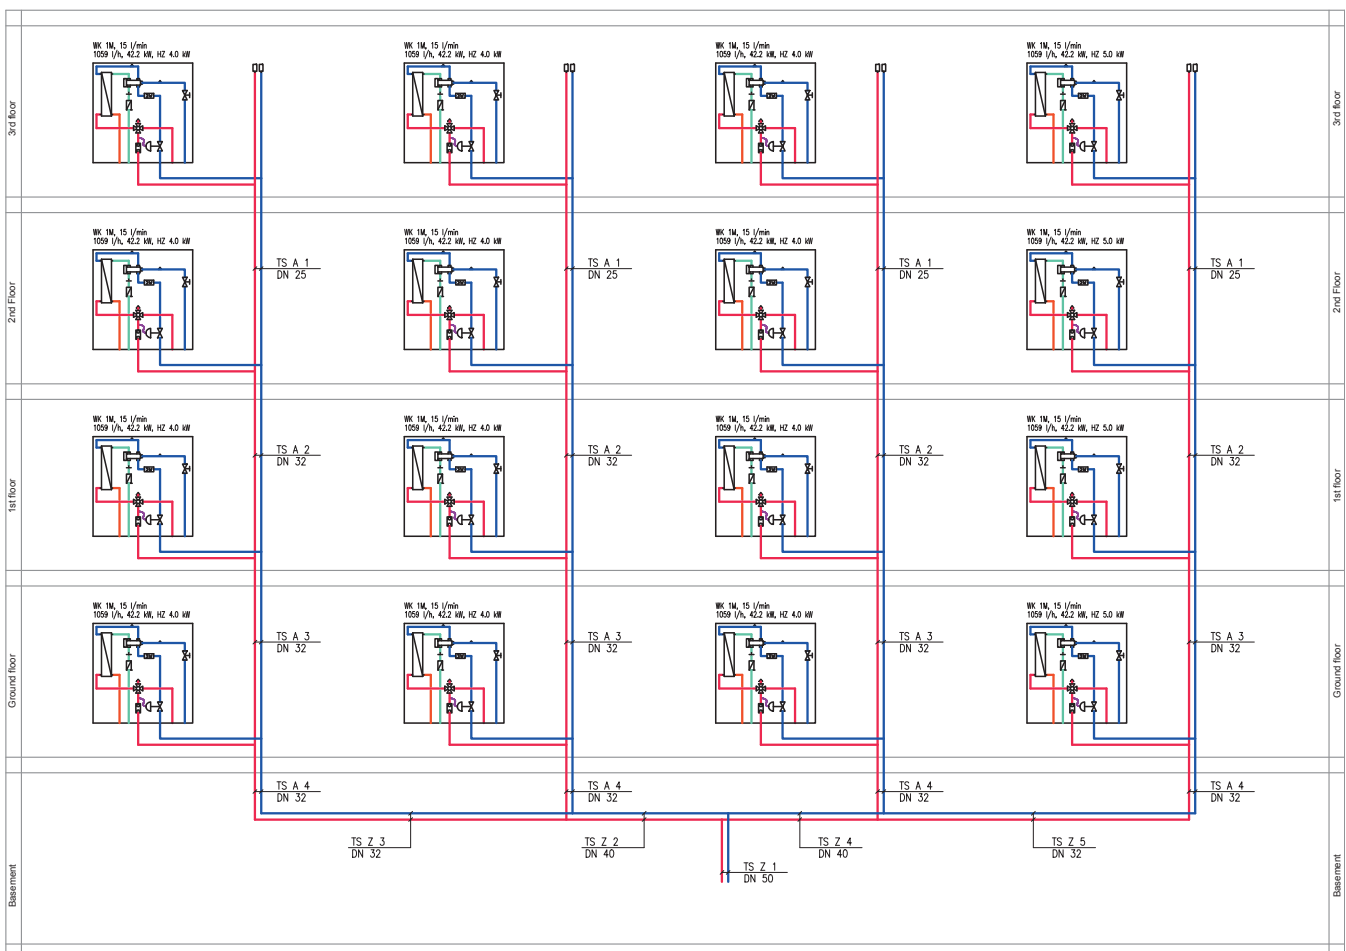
3rd floor

WK 1M, 15 l/min
1059 l/h, 42.2 kW, HZ 4.0 kW

WK 1M, 15 l/min
1059 l/h, 42.2 kW, HZ 4.0 kW

WK 1M, 15 l/min
1059 l/h, 42.2 kW, HZ 4.0 kW

WK 1M, 15 l/min
1059 l/h, 42.2 kW, HZ 5.0 kW

3rd floor

2nd Floor

WK 1M, 15 l/min
1059 l/h, 42.2 kW, HZ 4.0 kW

TS A 1
DN 25

WK 1M, 15 l/min
1059 l/h, 42.2 kW, HZ 4.0 kW

TS A 1
DN 25

WK 1M, 15 l/min
1059 l/h, 42.2 kW, HZ 4.0 kW

TS A 1
DN 25

WK 1M, 15 l/min
1059 l/h, 42.2 kW, HZ 5.0 kW

TS A 1
DN 25

2nd Floor

1st floor

WK 1M, 15 l/min
1059 l/h, 42.2 kW, HZ 4.0 kW

TS A 2
DN 32

WK 1M, 15 l/min
1059 l/h, 42.2 kW, HZ 4.0 kW

TS A 2
DN 32

WK 1M, 15 l/min
1059 l/h, 42.2 kW, HZ 4.0 kW

TS A 2
DN 32

WK 1M, 15 l/min
1059 l/h, 42.2 kW, HZ 5.0 kW

TS A 2
DN 32

1st floor

Ground floor

WK 1M, 15 l/min
1059 l/h, 42.2 kW, HZ 4.0 kW

TS A 3
DN 32

WK 1M, 15 l/min
1059 l/h, 42.2 kW, HZ 4.0 kW

TS A 3
DN 32

WK 1M, 15 l/min
1059 l/h, 42.2 kW, HZ 4.0 kW

TS A 3
DN 32

WK 1M, 15 l/min
1059 l/h, 42.2 kW, HZ 5.0 kW

TS A 3
DN 32

Ground floor

Basement

TS A 4
DN 32

TS A 4
DN 32

TS A 4
DN 32

TS A 4
DN 32

TS Z 3
DN 32

TS Z 2
DN 40

TS Z 4
DN 40

TS Z 5
DN 32

TS Z 1
DN 50

Basement